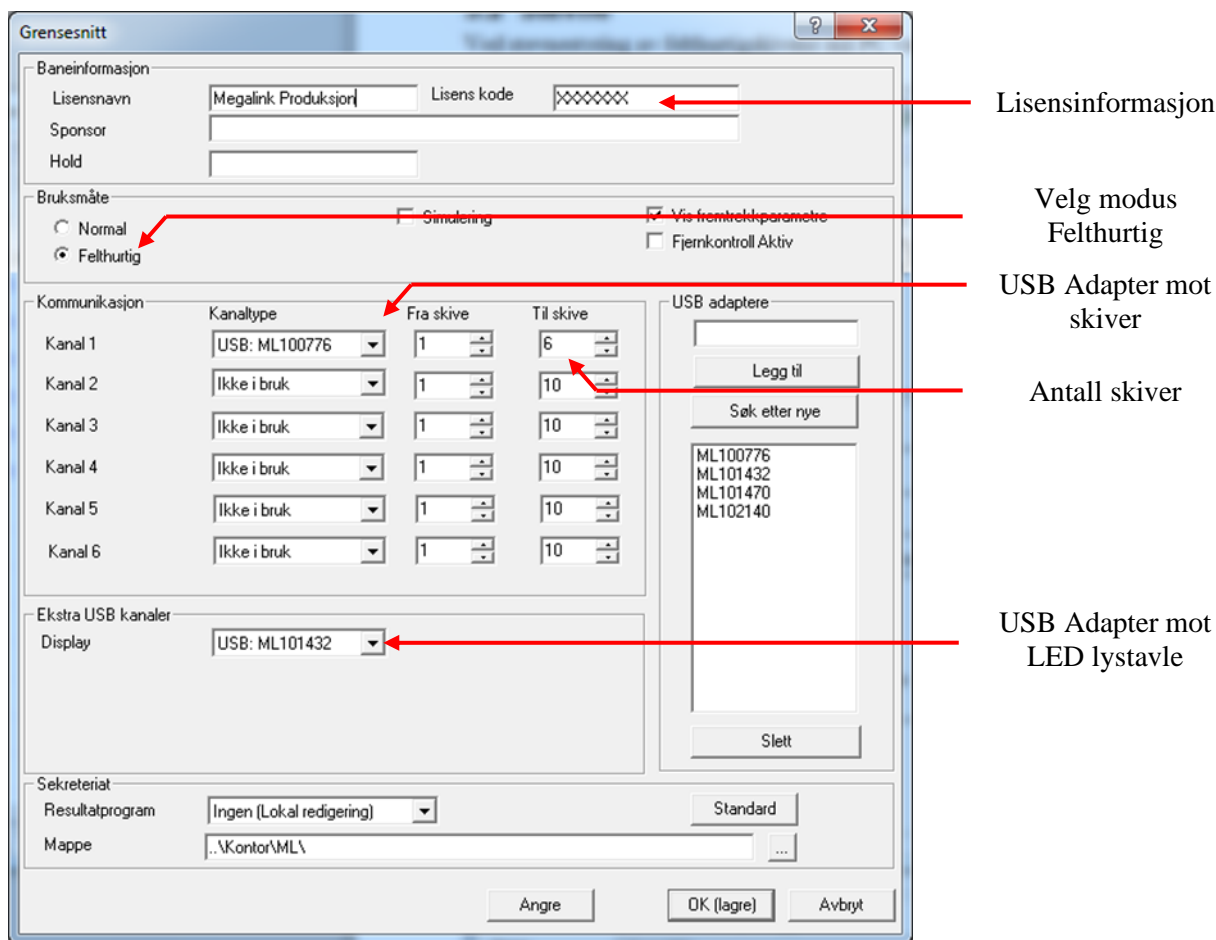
Grensesnitt

?

X

Baneinformasjon

Lisensnavn Megalink Produksjon

Lisens kode XXXXXXX

Sponsor

Hold

Lisensinformasjon

Bruksmåte

Normal

Felthurtig

Simulering

Vis fremtrekkparametre

Fjernkontroll Aktiv

Velg modus Felthurtig

Kommunikasjon

Kanaltype

Fra skive

Til skive

USB Adapter mot skiver

| | Kanaltype | Fra skive | Til skive |
|---|---|---|---|
| Kanal 1 | USB: ML100776 | 1 | 6 |
| Kanal 2 | Ikke i bruk | 1 | 10 |
| Kanal 3 | Ikke i bruk | 1 | 10 |
| Kanal 4 | Ikke i bruk | 1 | 10 |
| Kanal 5 | Ikke i bruk | 1 | 10 |
| Kanal 6 | Ikke i bruk | 1 | 10 |

Antall skiver

USB adaptere

Legg til

Søk etter nye

ML100776
ML101432
ML101470
ML102140

Slett

Ekstra USB kanaler

Display USB: ML101432

USB Adapter mot LED lystavle

Sekreteriat

Resultatprogram Ingen (Lokal redigering)

Standard

Mappe ..\Kontor\ML\

...

Angre

OK (lagre)

Avbryt